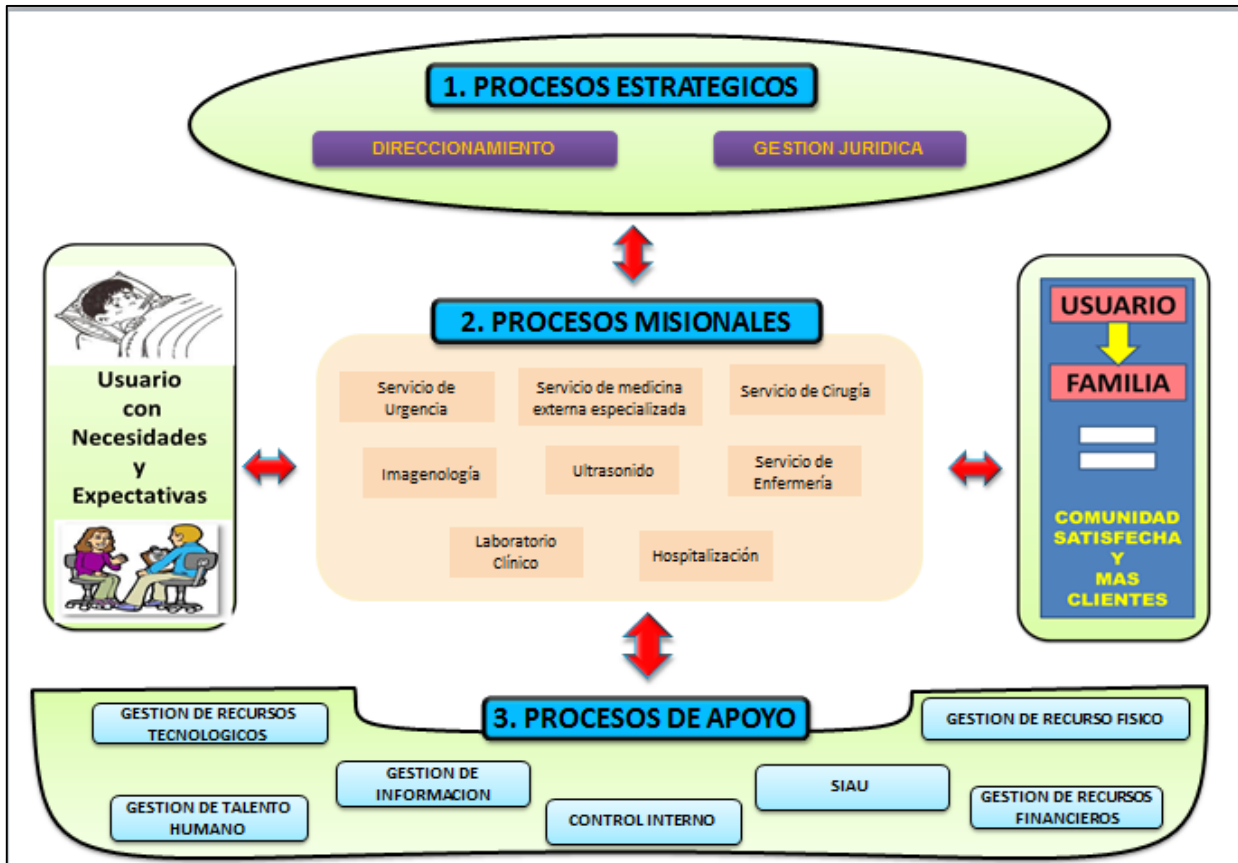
1. PROCESOS ESTRATEGICOS

DIRECCIONAMIENTO

GESTION JURIDICA

Usuario con Necesidades y Expectativas

2. PROCESOS MISIONALES

Servicio de Urgencia

Servicio de medicina externa especializada

Servicio de Cirugía

Imagenología

Ultrasonido

Servicio de Enfermería

Laboratorio Clínico

Hospitalización

USUARIO

FAMILIA

COMUNIDAD SATISFECHA Y MAS CLIENTES

3. PROCESOS DE APOYO

GESTION DE RECURSOS TECNOLOGICOS

GESTION DE RECURSO FISICO

GESTION DE INFORMACION

SIAU

GESTION DE TALENTO HUMANO

CONTROL INTERNO

GESTION DE RECURSOS FINANCIEROS